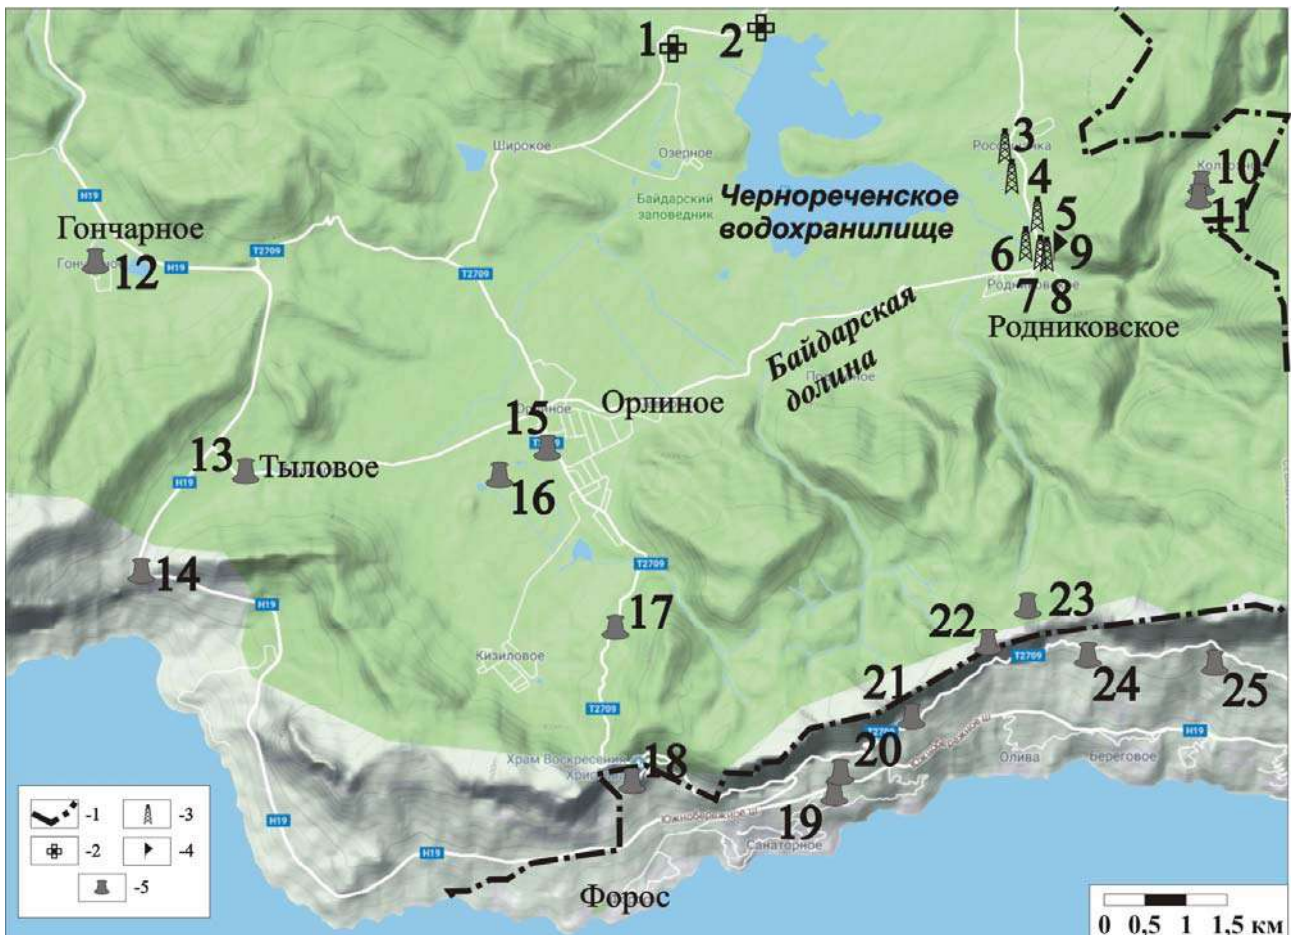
1 2
Широкое
Озерное
Байдарский заповедник
Чернореченское водохранилище
3
Россошанка
4
5
6 9
7 8
Родниковское
Родниковское
10
Колхозное
11
Гончарное
Гончарное
12
H19
T2709
T2709
Байдарская долина
Передовое
15
Орлиное
Орлиное
T2709
13
Тыловое
H19
16
14
H19
T2709
17
Кизиловое
T2709
23
22
T2709
21
24
25
H19
20
Храм Воскресения Христова
18
Олива
Береговое
19
Южнобережное ш.
Южнобережное ш.
Санаторное
H19
H19
Форос
-1
-2
-3
-4
-5
0 0,5 1 1,5 км